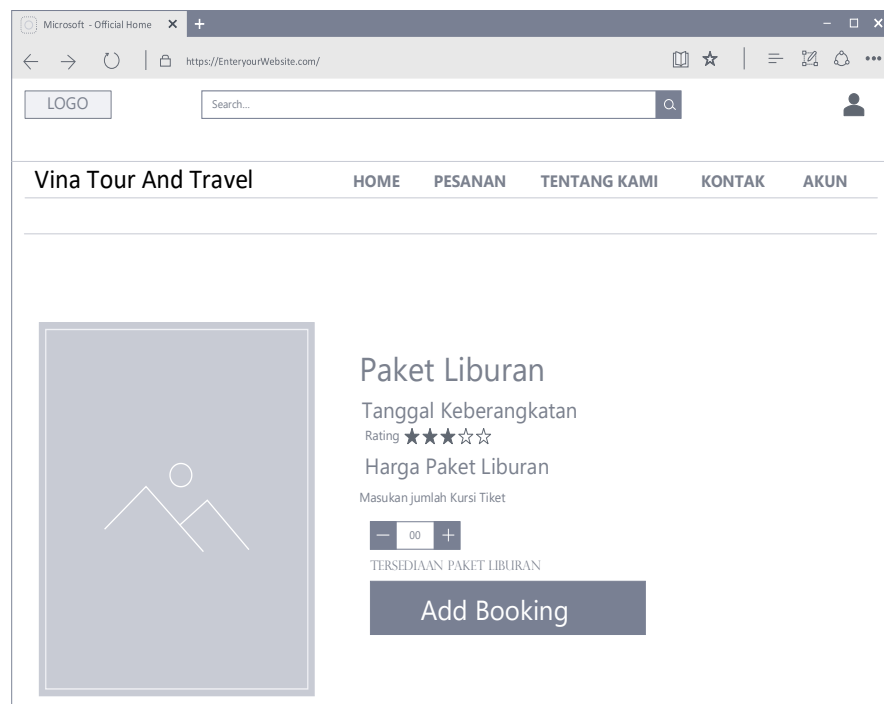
Microsoft - Official Home ✕ +

https://EnteryourWebsite.com/

LOGO

Search...

Vina Tour And Travel

HOME PESANAN TENTANG KAMI KONTAK AKUN

Paket Liburan

Tanggal Keberangkatan

Rating ★★★☆☆

Harga Paket Liburan

Masukan jumlah Kursi Tiket

— 00 +

TERSEDIAAN PAKET LIBURAN

Add Booking